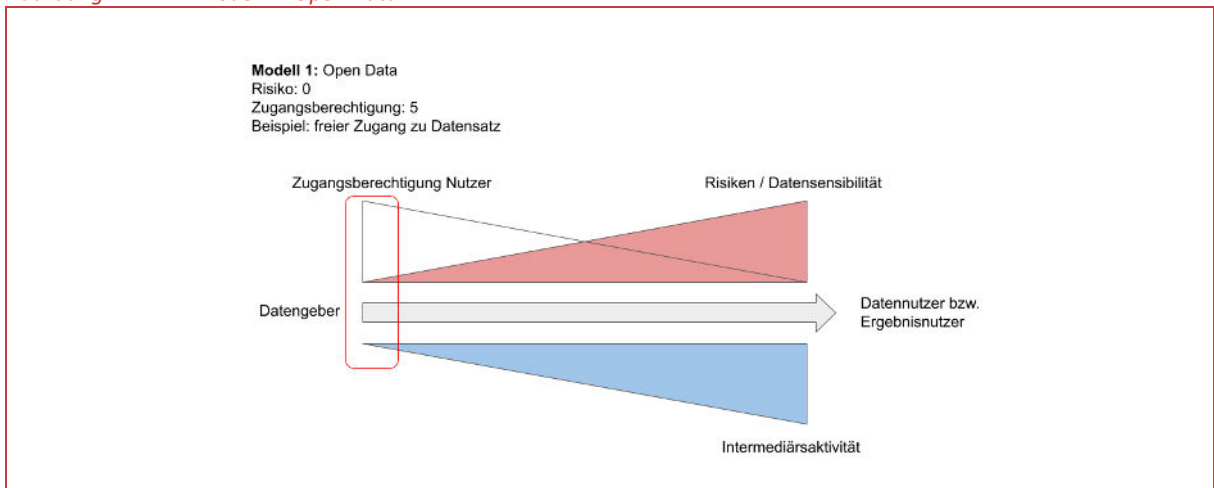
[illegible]

**Modell 1:** Open Data
Risiko: 0
Zugangsberechtigung: 5
Beispiel: freier Zugang zu Datensatz

Zugangsberechtigung Nutzer

Risiken / Datensensibilität

Datengeber

Datennutzer bzw. Ergebnisnutzer

Intermediärsaktivität